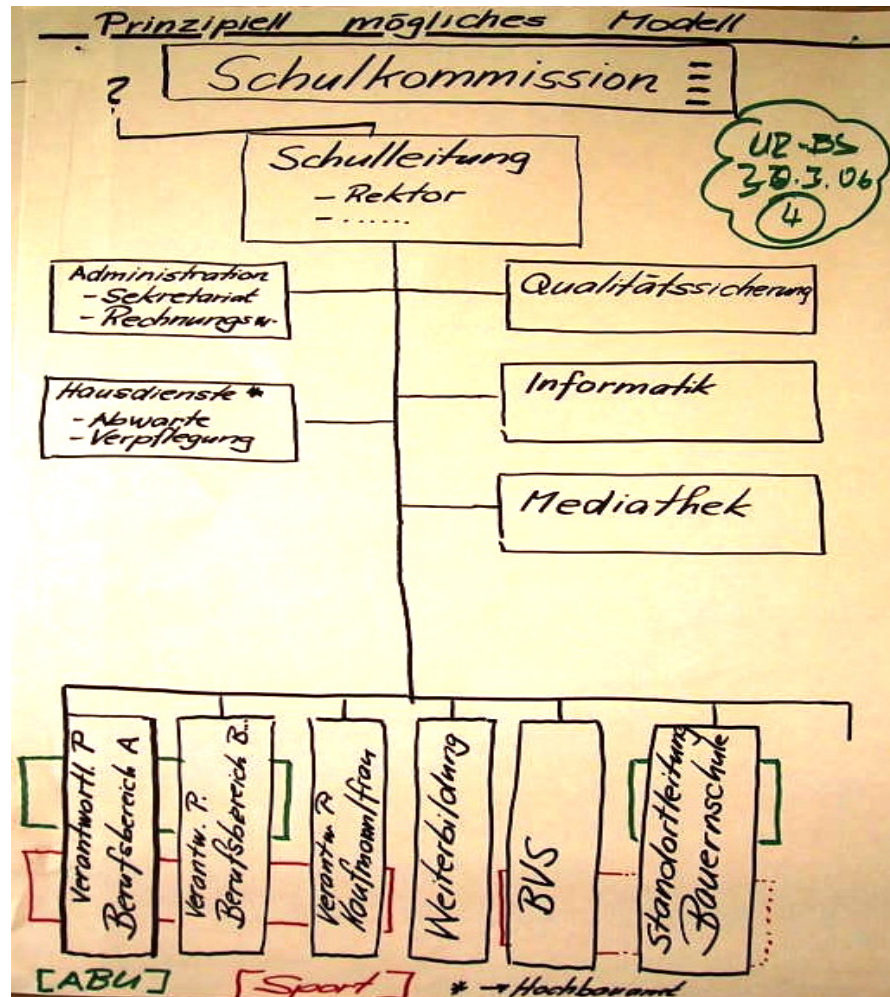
Prinzipiell mögliches Modell

Schulkommission

?

Schulleitung
- Rektor
- ......

UR-BS
30.3.06
4

Administration
- Sekretariat
- Rechnungsw.

Qualitätssicherung

Hausdienste *
- Abwarte
- Verpflegung

Informatik

Mediathek

Verantwortl. P Berufsbereich A

Verantw. P. Berufsbereich B..

Verantw. P. Kaufmann/frau

Weiterbildung

BVS

Standortleitung Bauernschule

[ABU]

[Sport]

* → Hochbauamt